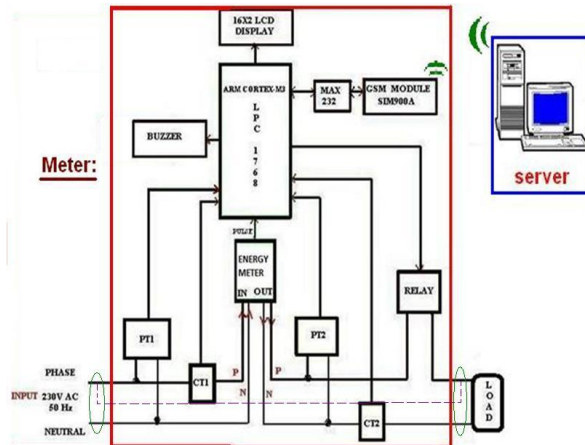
16X2 LCD DISPLAY

ARM CORTEX-M3
L
P
C
1
7
6
8

MAX 232

GSM MODULE SIM900A

BUZZER

Meter:

server

PULSE

ENERGY METER
IN OUT

RELAY

PT1

PT2

CT1

CT2

P

N

P

N

PHASE

INPUT 230V AC 50 Hz

NEUTRAL

L
O
A
D